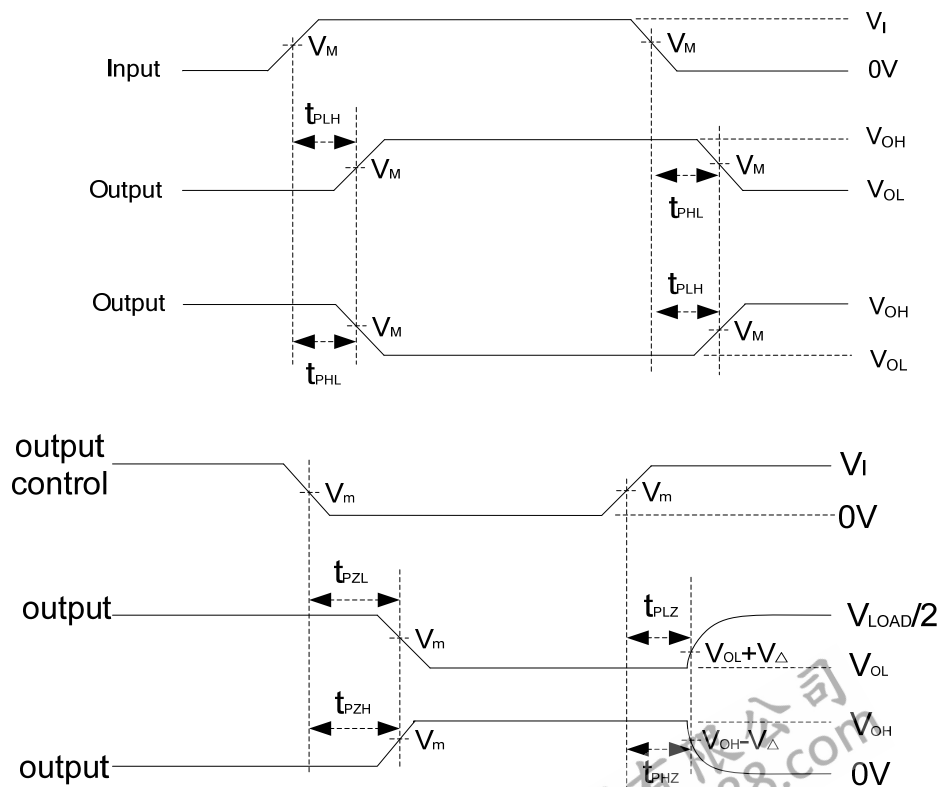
$V_I$

Input

$V_M$

$V_M$

0V

$t_{PLH}$

$V_{OH}$

Output

$V_M$

$V_M$

$V_{OL}$

$t_{PHL}$

Output

$t_{PLH}$

$V_{OH}$

$V_M$

$V_M$

$t_{PHL}$

$V_{OL}$

output control

$V_m$

$V_m$

$V_I$

0V

$t_{PZL}$

output

$t_{PLZ}$

$V_{LOAD}/2$

$V_m$

$V_{OL}+V_{\triangle}$

$V_{OL}$

$t_{PZH}$

$V_{OH}$

$V_m$

$V_{OH}-V_{\triangle}$

output

$t_{PHZ}$

0V

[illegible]公司

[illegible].com